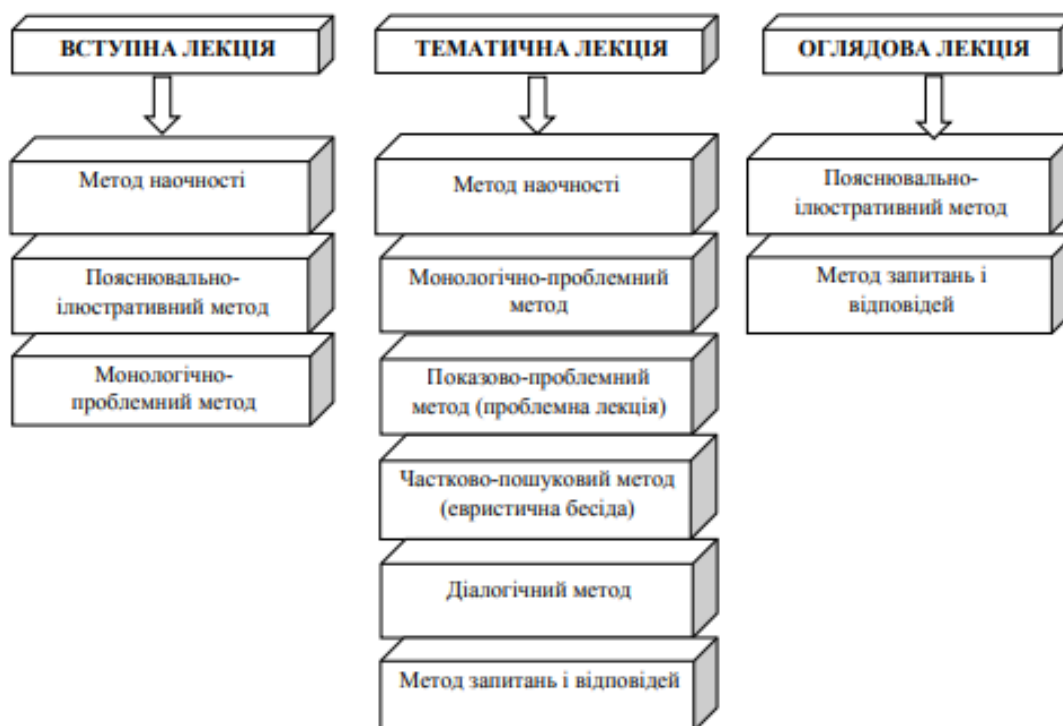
ВСТУПНА ЛЕКЦІЯ

Метод наочності

Пояснювально-ілюстративний метод

Монологічно-проблемний метод

ТЕМАТИЧНА ЛЕКЦІЯ

Метод наочності

Монологічно-проблемний метод

Показово-проблемний метод (проблемна лекція)

Частково-пошуковий метод (евристична бесіда)

Діалогічний метод

Метод запитань і відповідей

ОГЛЯДОВА ЛЕКЦІЯ

Пояснювально-ілюстративний метод

Метод запитань і відповідей